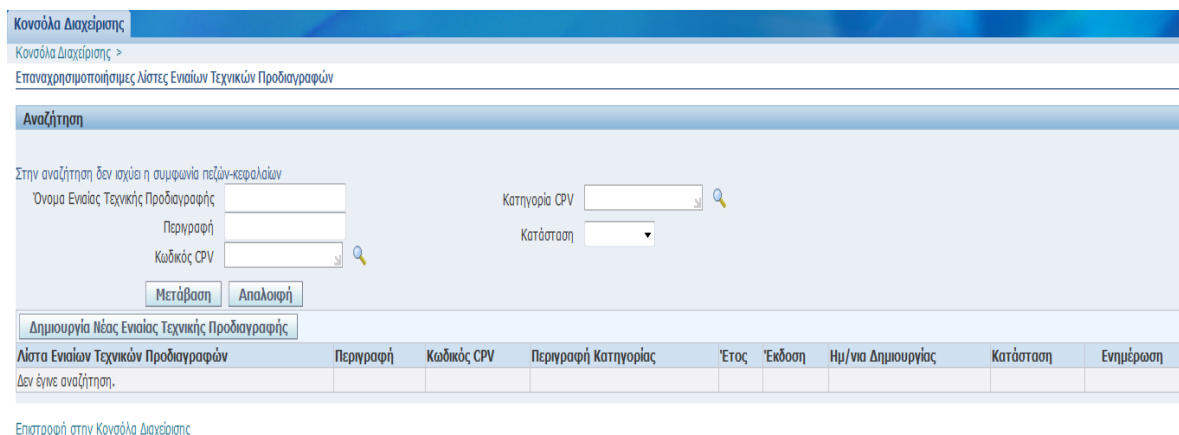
Κονσόλα Διαχείρισης

Κονσόλα Διαχείρισης >

Επαναχρησιμοποιήσιμες Λίστες Ενιαίων Τεχνικών Προδιαγραφών

Αναζήτηση

Στην αναζήτηση δεν ισχύει η συμφωνία πεζών-κεφαλαίων

Όνομα Ενιαίας Τεχνικής Προδιαγραφής

Περιγραφή

Κωδικός CPV

Κατηγορία CPV

Κατάσταση

Μετάβαση Απαλοιφή

Δημιουργία Νέας Ενιαίας Τεχνικής Προδιαγραφής

| Λίστα Ενιαίων Τεχνικών Προδιαγραφών | Περιγραφή | Κωδικός CPV | Περιγραφή Κατηγορίας | Έτος | Έκδοση | Ημ/νια Δημιουργίας | Κατάσταση | Ενημέρωση |
|---|---|---|---|---|---|---|---|---|
| Δεν έγινε αναζήτηση. | | | | | | | | |

Επιστροφή στην Κονσόλα Διαχείρισης